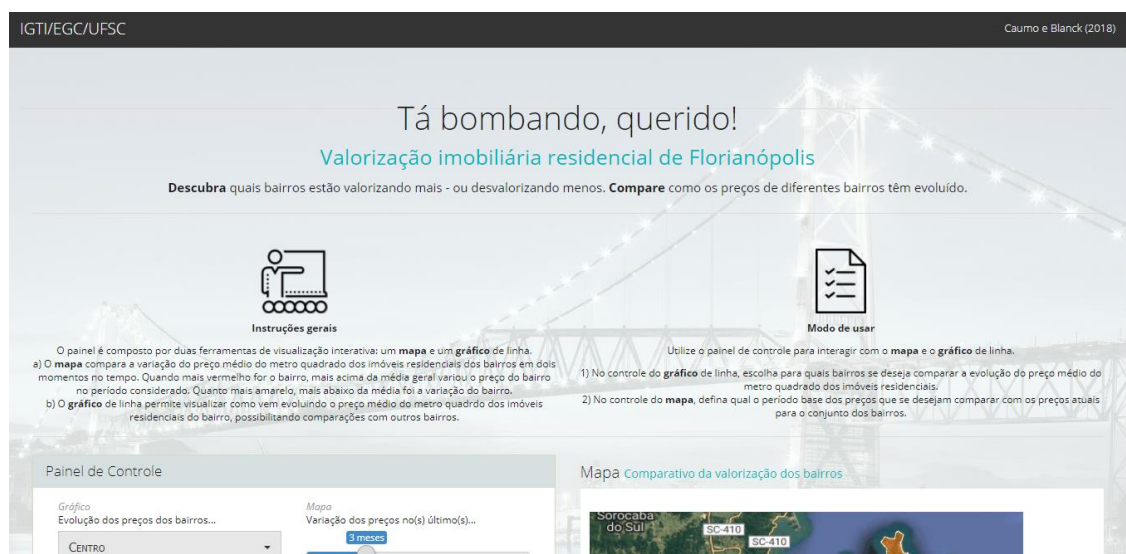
IGTI/EGC/UFSC

Caumo e Blanck (2018)

Tá bombando, querido!

Valorização imobiliária residencial de Florianópolis

**Descubra** quais bairros estão valorizando mais - ou desvalorizando menos. **Compare** como os preços de diferentes bairros têm evoluído.

Instruções gerais

O painel é composto por duas ferramentas de visualização interativa: um **mapa** e um **gráfico** de linha.
a) O **mapa** compara a variação do preço médio do metro quadrado dos imóveis residenciais dos bairros em dois momentos no tempo. Quando mais vermelho for o bairro, mais acima da média geral variou o preço do bairro no período considerado. Quanto mais amarelo, mais abaixo da média foi a variação do bairro.
b) O **gráfico** de linha permite visualizar como vem evoluindo o preço médio do metro quadrdo dos imóveis residenciais do bairro, possibilitando comparações com outros bairros.

Modo de usar

Utilize o painel de controle para interagir com o **mapa** e o **gráfico** de linha.

1) No controle do **gráfico** de linha, escolha para quais bairros se deseja comparar a evolução do preço médio do metro quadrado dos imóveis residenciais.
2) No controle do **mapa**, defina qual o período base dos preços que se desejam comparar com os preços atuais para o conjunto dos bairros.

Painel de Controle

Gráfico
Evolução dos preços dos bairros...

Centro

Mapa
Variação dos preços no(s) último(s)...

3 meses

Mapa Comparativo da valorização dos bairros

Sorocaba do Sul
SC-410
SC-410